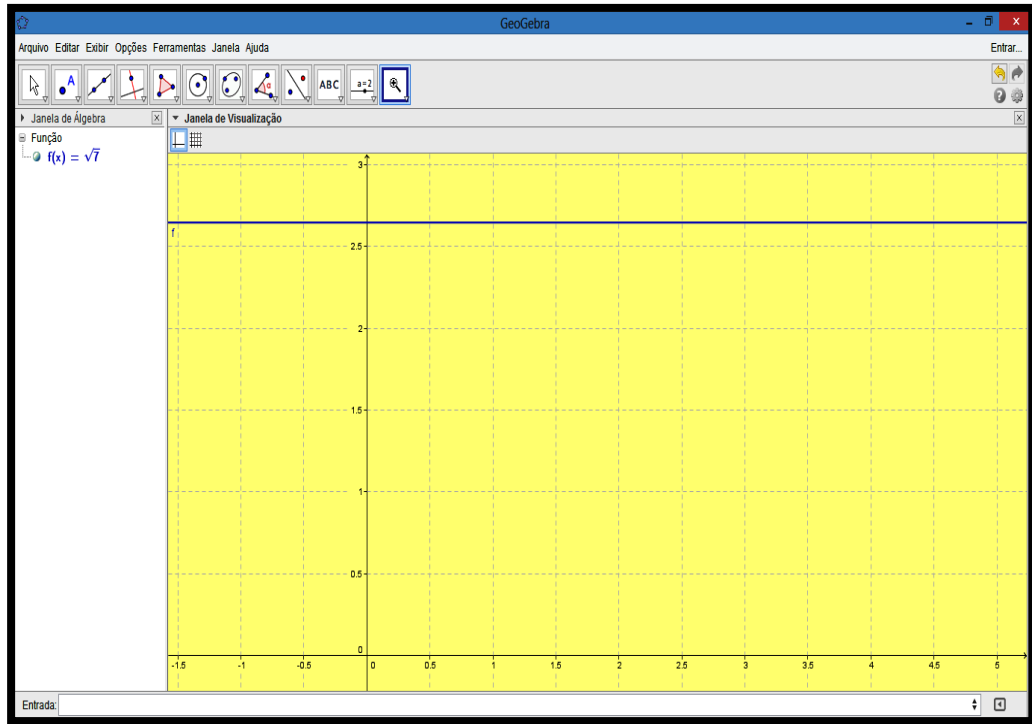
GeoGebra

Arquivo Editar Exibir Opções Ferramentas Janela Ajuda

Entrar...

ABC

a=2

Janela de Álgebra

Janela de Visualização

Função

$f(x) = \sqrt{7}$

f

3

2.5

2

1.5

1

0.5

0

-1.5

-1

-0.5

0

0.5

1

1.5

2

2.5

3

3.5

4

4.5

5

Entrada: